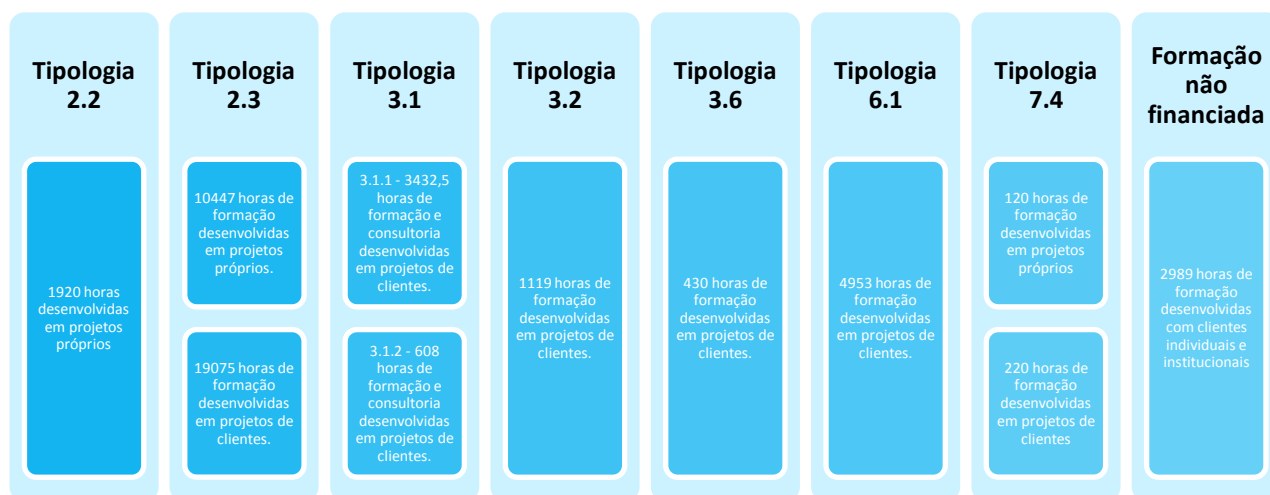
Tipologia 2.2

1920 horas desenvolvidas em projetos próprios

Tipologia 2.3

10447 horas de formação desenvolvidas em projetos próprios.

19075 horas de formação desenvolvidas em projetos de clientes.

Tipologia 3.1

3.1.1 - 3432,5 horas de formação e consultoria desenvolvidas em projetos de clientes.

3.1.2 - 608 horas de formação e consultoria desenvolvidas em projetos de clientes.

Tipologia 3.2

1119 horas de formação desenvolvidas em projetos de clientes.

Tipologia 3.6

430 horas de formação desenvolvidas em projetos de clientes.

Tipologia 6.1

4953 horas de formação desenvolvidas em projetos de clientes.

Tipologia 7.4

120 horas de formação desenvolvidas em projetos próprios

220 horas de formação desenvolvidas em projetos de clientes

Formação não financiada

2989 horas de formação desenvolvidas com clientes individuais e institucionais